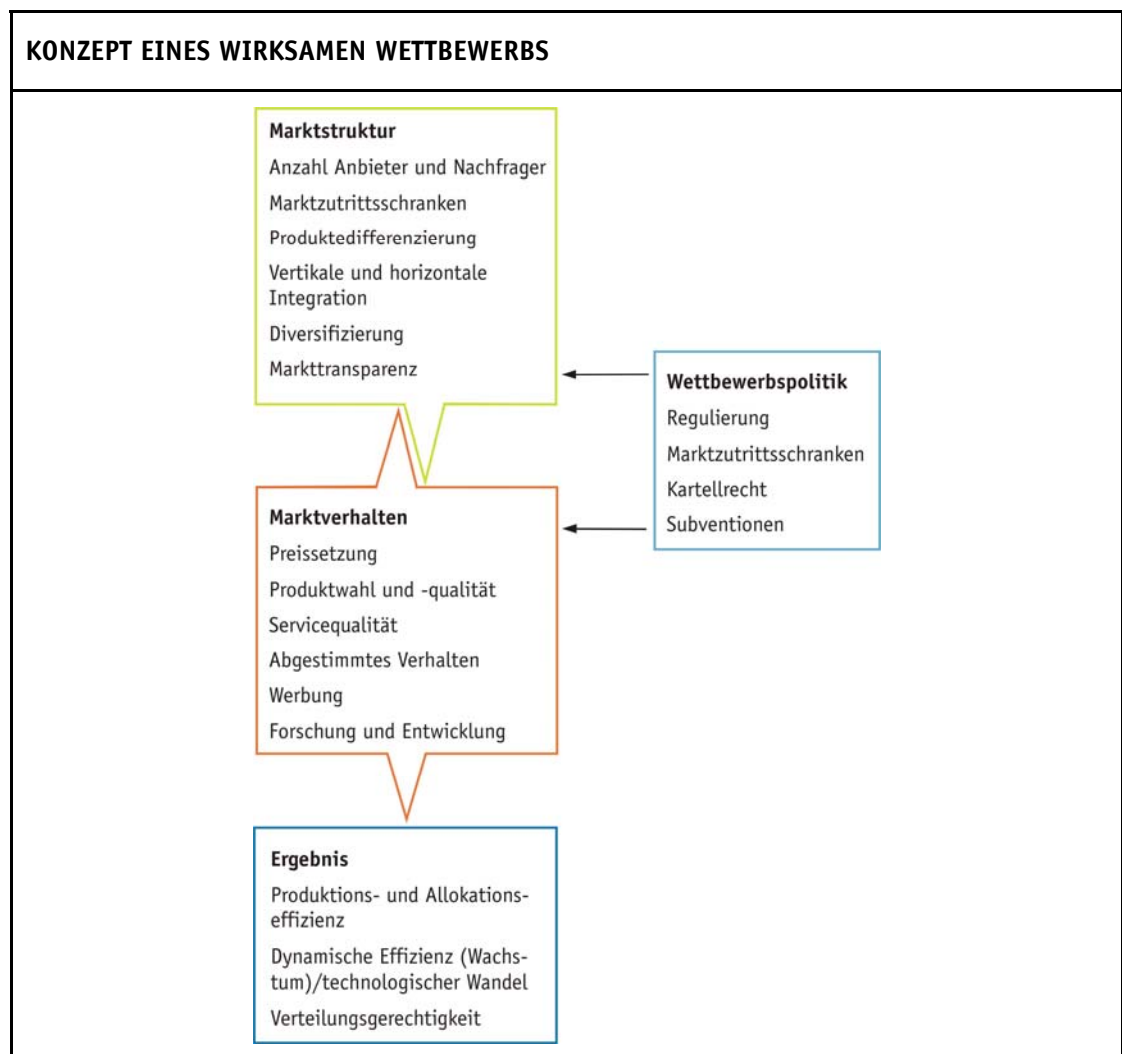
KONZEPT EINES WIRKSAMEN WETTBEWERBS

Marktstruktur
Anzahl Anbieter und Nachfrager
Marktzutrittsschranken
Produktedifferenzierung
Vertikale und horizontale Integration
Diversifizierung
Markttransparenz

Wettbewerbspolitik
Regulierung
Marktzutrittsschranken
Kartellrecht
Subventionen

Marktverhalten
Preissetzung
Produktwahl und -qualität
Servicequalität
Abgestimmtes Verhalten
Werbung
Forschung und Entwicklung

Ergebnis
Produktions- und Allokationseffizienz
Dynamische Effizienz (Wachstum)/technologischer Wandel
Verteilungsgerechtigkeit